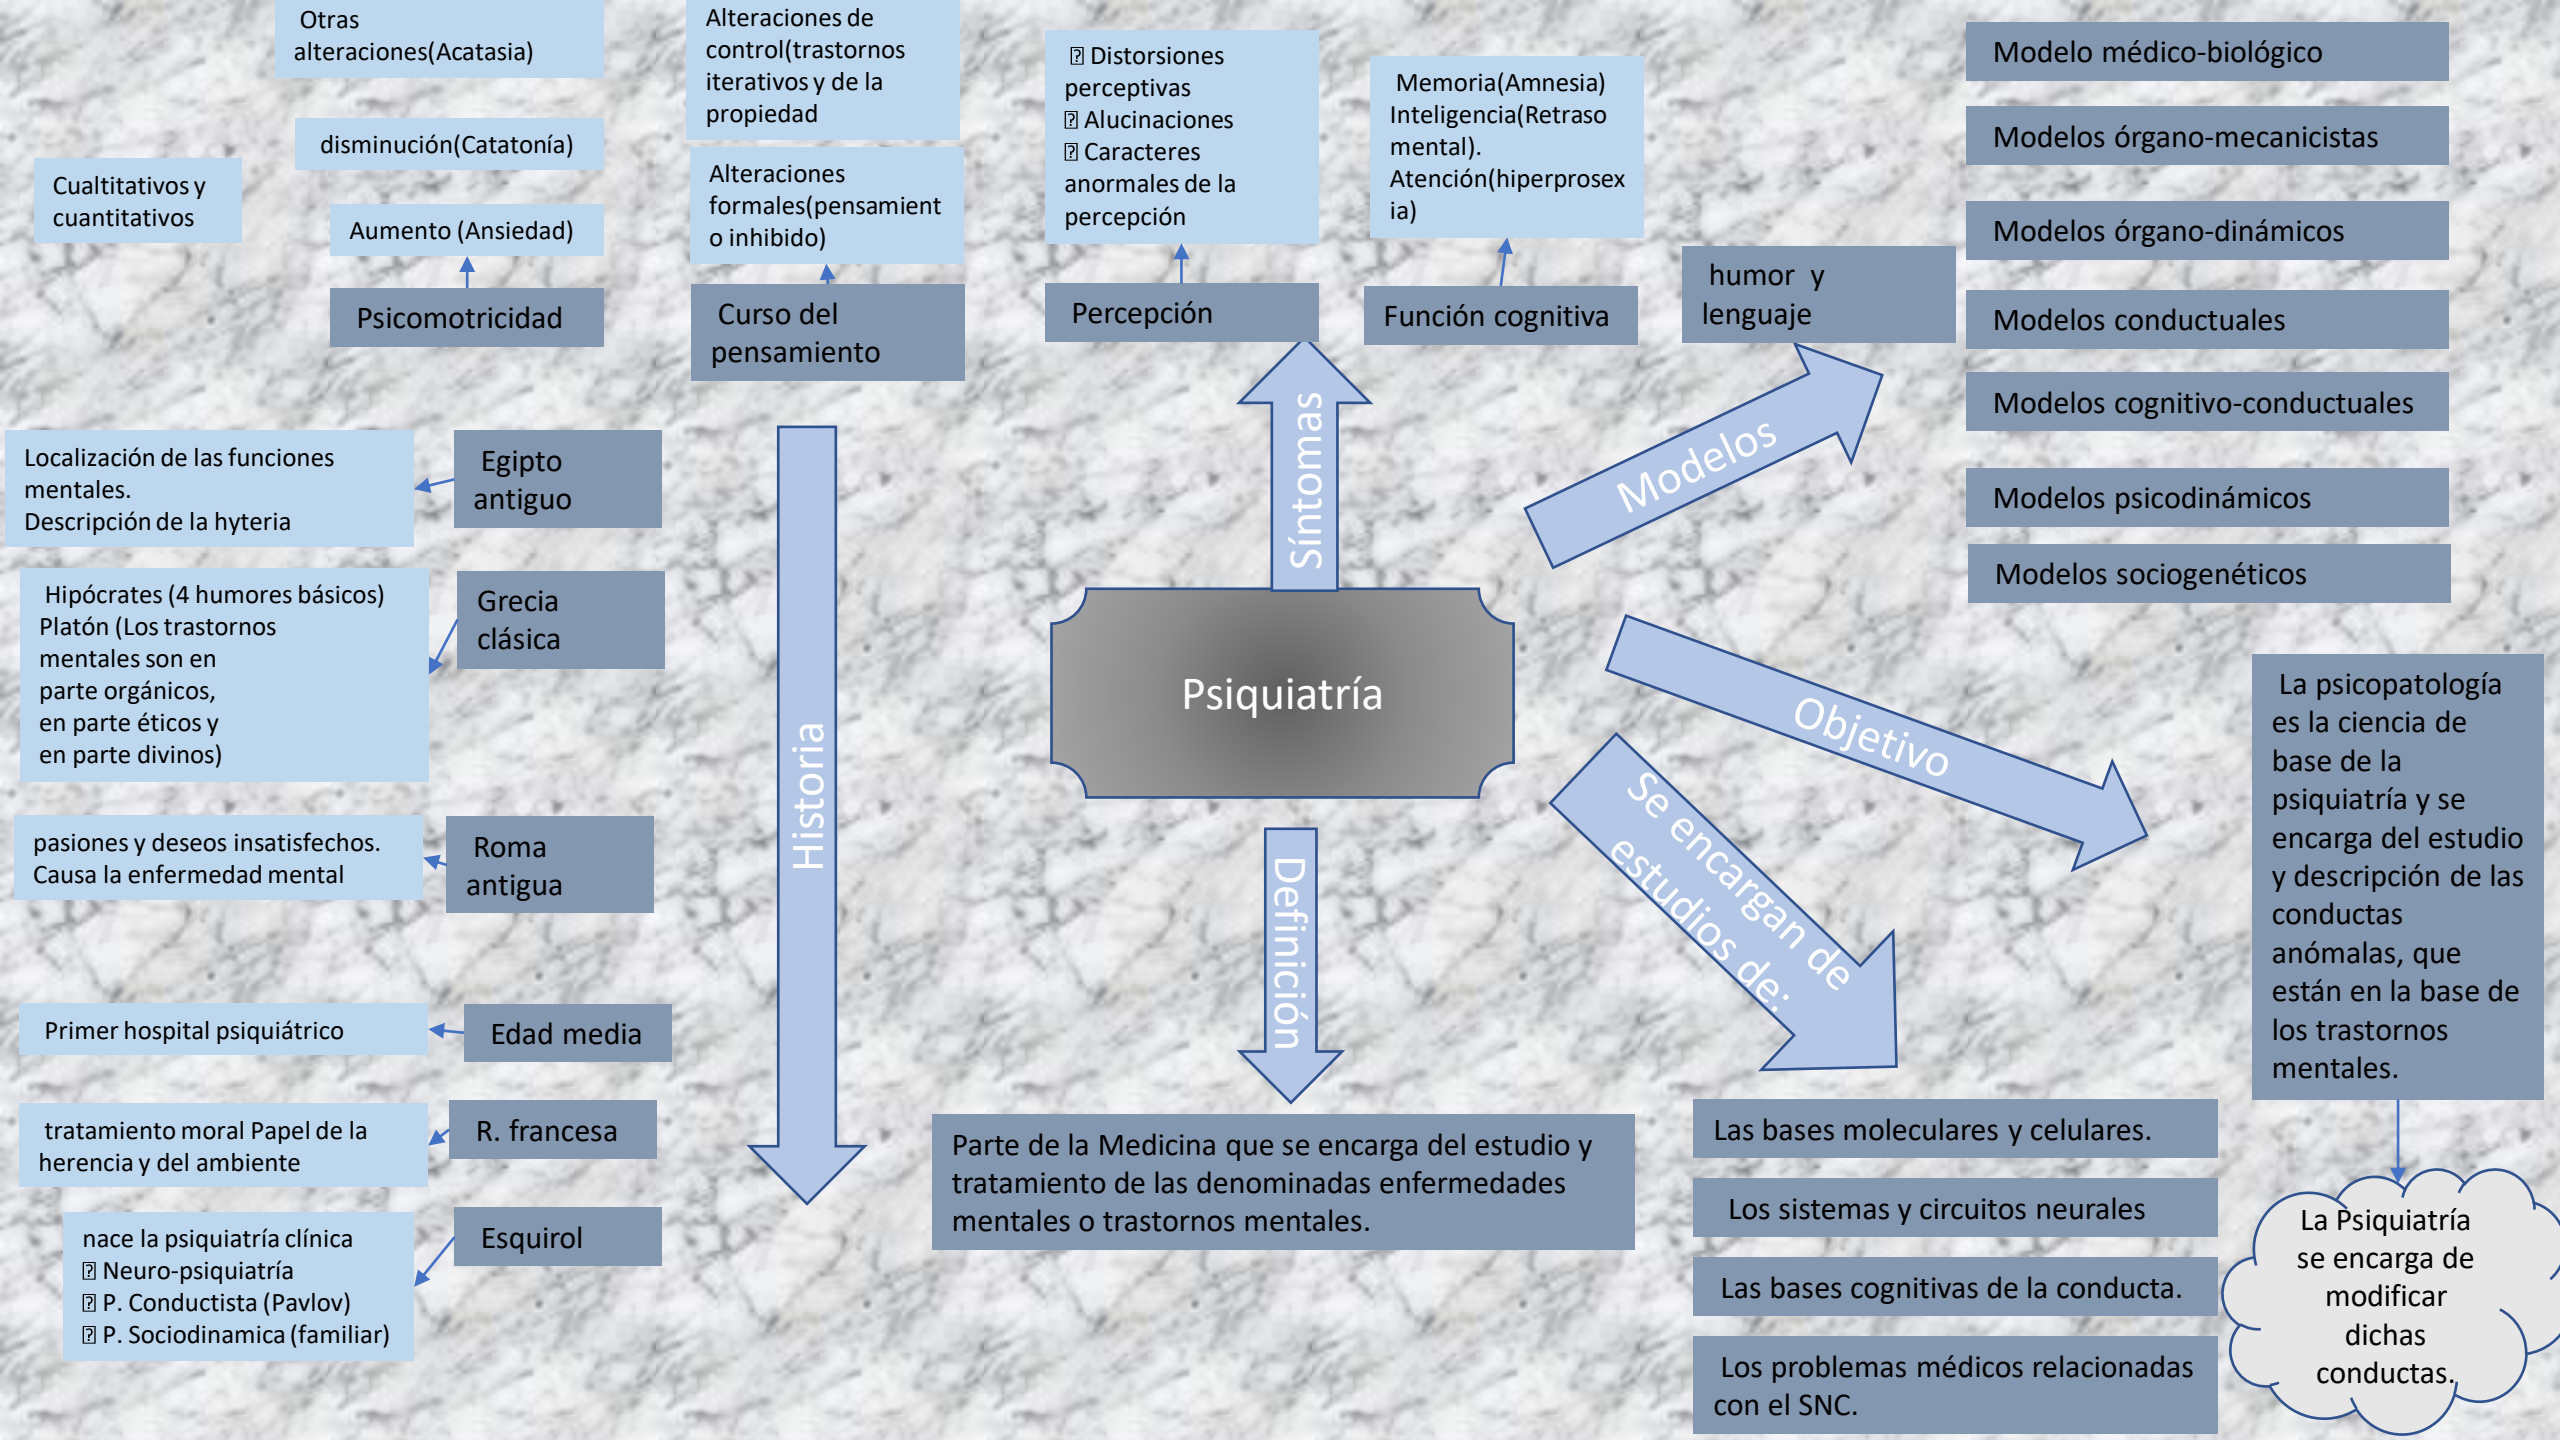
Otras alteraciones(Acatasia)

disminución(Catatonía)

Cualtitativos y cuantitativos

Aumento (Ansiedad)

Psicomotricidad

Alteraciones de control(trastornos iterativos y de la propiedad

Alteraciones formales(pensamiento inhibido)

Curso del pensamiento

⍰ Distorsiones perceptivas
⍰ Alucinaciones
⍰ Caracteres anormales de la percepción

Percepción

Memoria(Amnesia)
Inteligencia(Retraso mental).
Atención(hiperprosexia)

Función cognitiva

humor y lenguaje

Modelo médico-biológico

Modelos órgano-mecanicistas

Modelos órgano-dinámicos

Modelos conductuales

Modelos cognitivo-conductuales

Modelos psicodinámicos

Modelos sociogenéticos

Síntomas

Modelos

Localización de las funciones mentales.
Descripción de la hyteria

Egipto antiguo

Hipócrates (4 humores básicos)
Platón (Los trastornos mentales son en parte orgánicos, en parte éticos y en parte divinos)

Grecia clásica

Historia

Psiquiatría

Objetivo

La psicopatología es la ciencia de base de la psiquiatría y se encarga del estudio y descripción de las conductas anómalas, que están en la base de los trastornos mentales.

pasiones y deseos insatisfechos.
Causa la enfermedad mental

Roma antigua

Definición

Se encargan de estudios de:

Primer hospital psiquiátrico

Edad media

tratamiento moral Papel de la herencia y del ambiente

R. francesa

nace la psiquiatría clínica
⍰ Neuro-psiquiatría
⍰ P. Conductista (Pavlov)
⍰ P. Sociodinamica (familiar)

Esquirol

Parte de la Medicina que se encarga del estudio y tratamiento de las denominadas enfermedades mentales o trastornos mentales.

Las bases moleculares y celulares.

Los sistemas y circuitos neurales

Las bases cognitivas de la conducta.

Los problemas médicos relacionadas con el SNC.

La Psiquiatría se encarga de modificar dichas conductas.